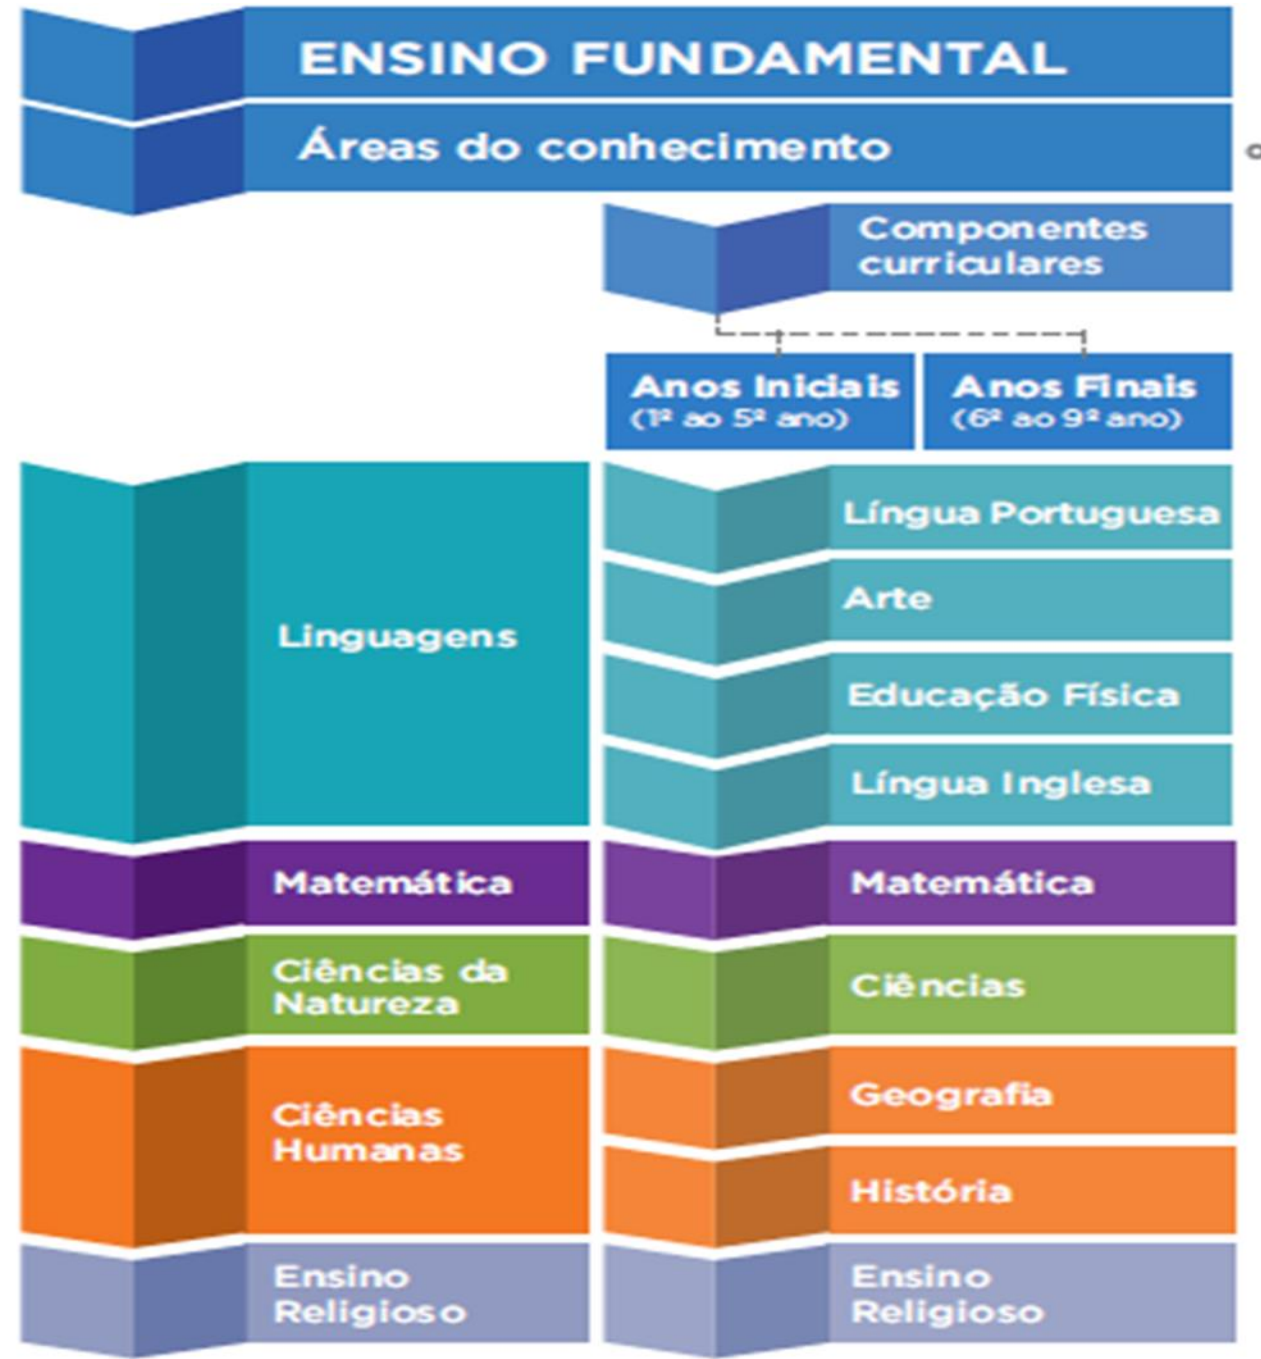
ENSINO FUNDAMENTAL

Áreas do conhecimento

Componentes curriculares

Anos Iniciais (1º ao 5º ano)

Anos Finais (6º ao 9º ano)

Linguagens

Língua Portuguesa

Arte

Educação Física

Língua Inglesa

Matemática

Matemática

Ciências da Natureza

Ciências

Ciências Humanas

Geografia

História

Ensino Religioso

Ensino Religioso